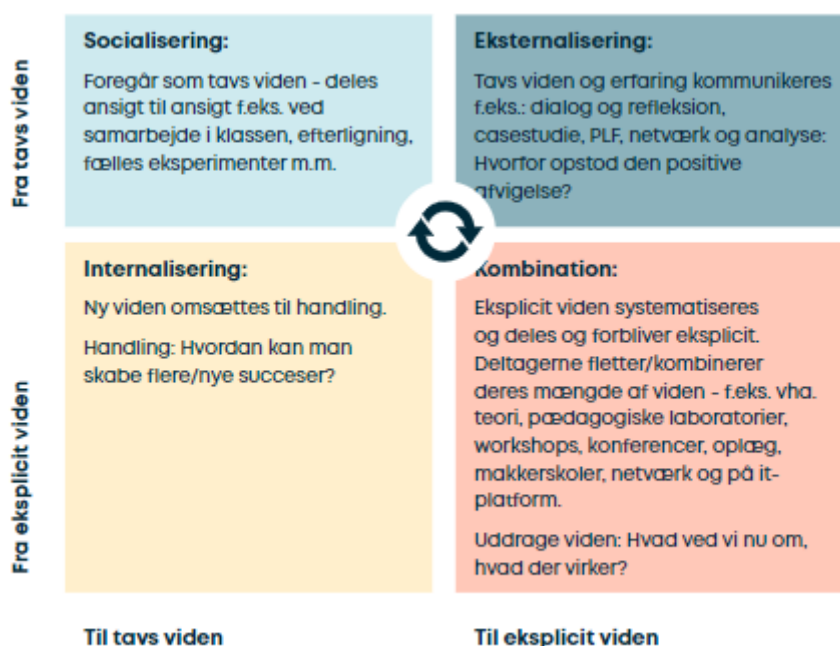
Fra tavs viden

Socialisering:

Foregår som tavs viden - deles ansigt til ansigt f.eks. ved samarbejde i klassen, efterligning, fælles eksperimenter m.m.

Eksternalisering:

Tavs viden og erfaring kommunikeres f.eks.: dialog og refleksion, casestudie, PLF, netværk og analyse: Hvorfor opstod den positive afvigelse?

Fra eksplicit viden

Internalisering:

Ny viden omsættes til handling.

Handling: Hvordan kan man skabe flere/nye succeser?

Kombination:

Eksplicit viden systematiseres og deles og forbliver eksplicit. Deltagerne fletter/kombinerer deres mængde af viden - f.eks. vha. teori, pædagogiske laboratorier, workshops, konferencer, oplæg, makkerskoler, netværk og på it-platform.

Uddrage viden: Hvad ved vi nu om, hvad der virker?

Til tavs viden

Til eksplicit viden